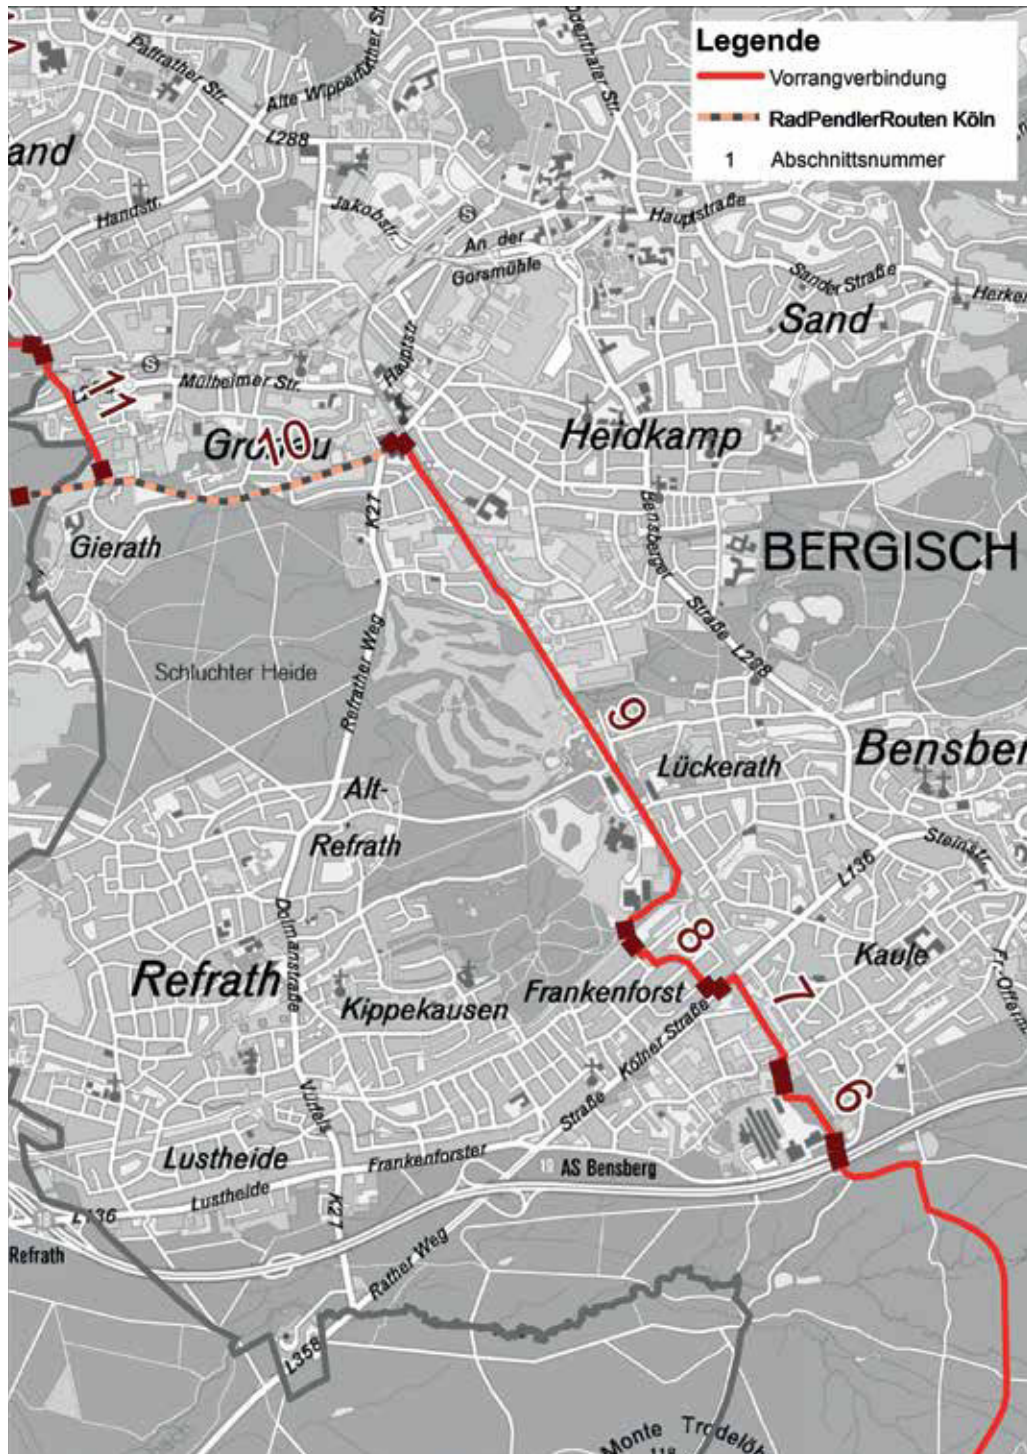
Legende
Vorrangverbindung
RadPendlerRouten Köln
1 Abschnittsnummer

Paffrather Str.
Alte Wipperfürther Str.
Odenthaler Str.
L288
and
Handstr.
Jakobstr.
An der Gohrsmühle
Hauptstraße
Sander Straße
Herkenr
Sand
Mülheimer Str.
Hauptstr.
11
Gronau
10
Heidkamp
Gierath
K27
Bensberger Straße
BERGISCH
L288
Schluchter Heide
Refrather Weg
9
Lückerath
Bensber
Alt-Refrath
Steinstr.
L136
8
Kaule
Refrath
Dolmanstraße
Kippekausen
Frankenforst
7
Kölner Straße
Fr.-Offerm
6
Lustheide
Vürfels
Frankenforster Straße
AS Bensberg
Lustheide
L136
Refrath
K27
Rather Weg
L358
Monte Trodelöh